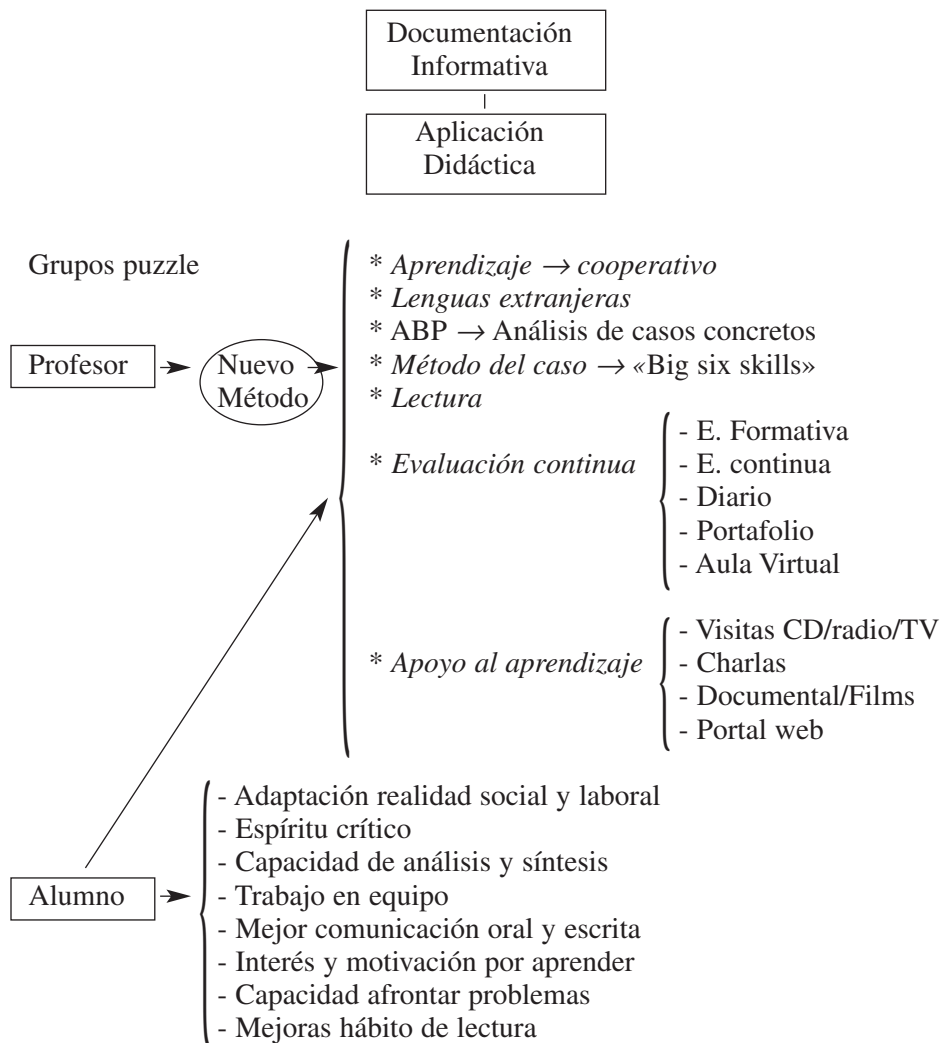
Documentación Informativa

Aplicación Didáctica

Grupos puzzle

Profesor

Nuevo Método

* Aprendizaje → cooperativo
* Lenguas extranjeras
* ABP → Análisis de casos concretos
* Método del caso → «Big six skills»
* Lectura
* Evaluación continua
- E. Formativa
- E. continua
- Diario
- Portafolio
- Aula Virtual
* Apoyo al aprendizaje
- Visitas CD/radio/TV
- Charlas
- Documental/Films
- Portal web

Alumno

- Adaptación realidad social y laboral
- Espíritu crítico
- Capacidad de análisis y síntesis
- Trabajo en equipo
- Mejor comunicación oral y escrita
- Interés y motivación por aprender
- Capacidad afrontar problemas
- Mejoras hábito de lectura